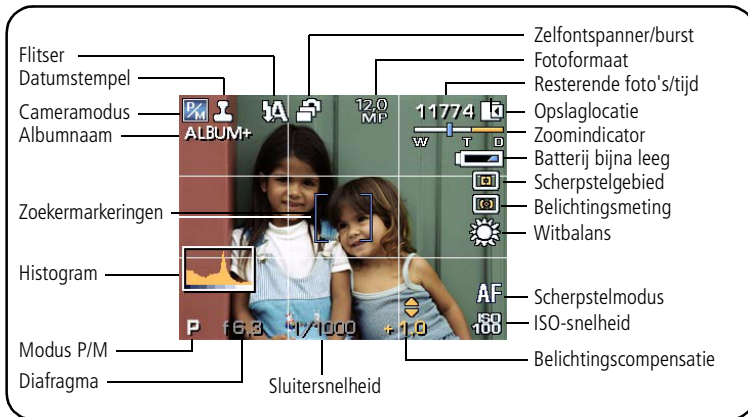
Zelfontspanner/burst
Fotoformaat
Resterende foto's/tijd
Opslaglocatie
Zoomindicator
Batterij bijna leeg
Scherpstelgebied
Belichtingsmeting
Witbalans
Scherpstelmodus
ISO-snelheid
Belichtingscompensatie
Sluitersnelheid
Diafragma
Modus P/M
Histogram
Zoekermarkeringen
Albumnaam
Cameramodus
Datumstempel
Flitser

P/M
ALBUM+
12.0 MP
11774
W T D
AF
ISO 100
P f6.3 1/1000 +1.0